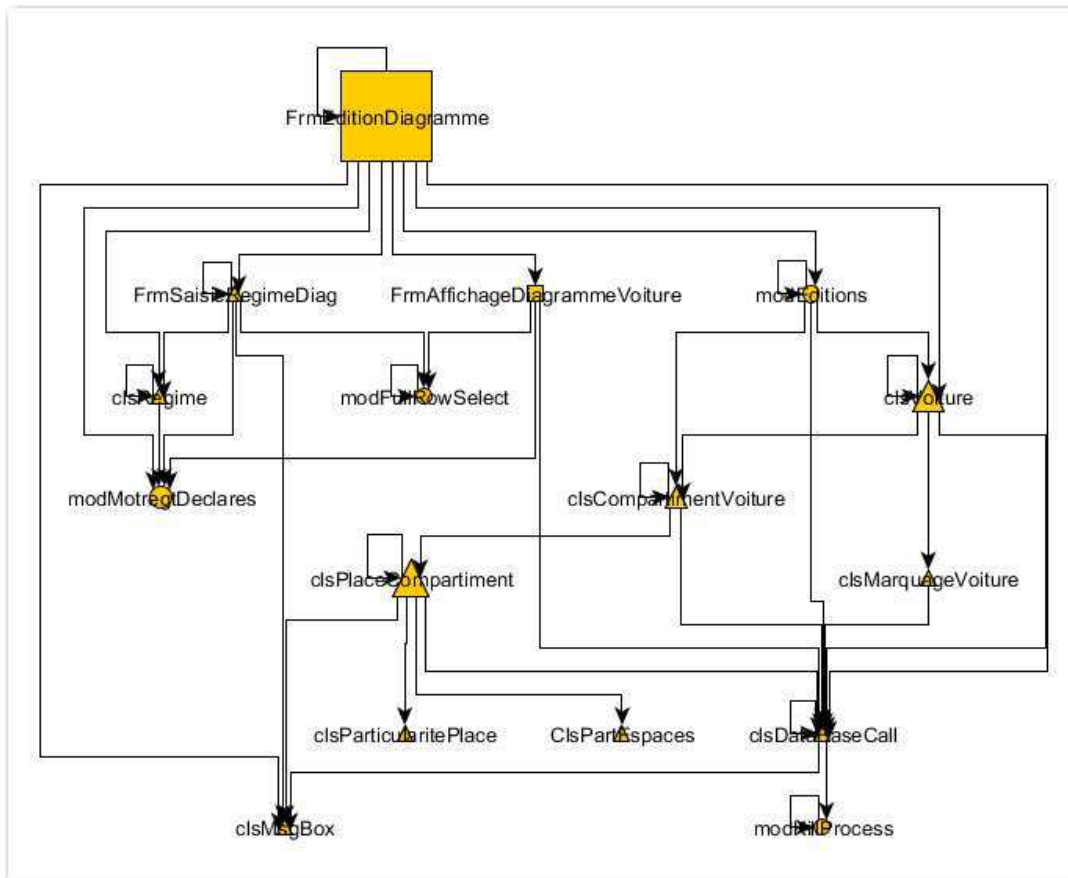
FrmEditionDiagramme

FrmSaisieRegimeDiag

FrmAffichageDiagrammeVoiture

modEditions

clsRegime

modFullRowSelect

clsVoiture

modMotreqtDeclares

clsCompartimentVoiture

clsPlaceCompartiment

clsMarquageVoiture

clsParticularitePlace

ClsPartEspaces

clsDataBaseCall

clsMsgBox

mod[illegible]Process